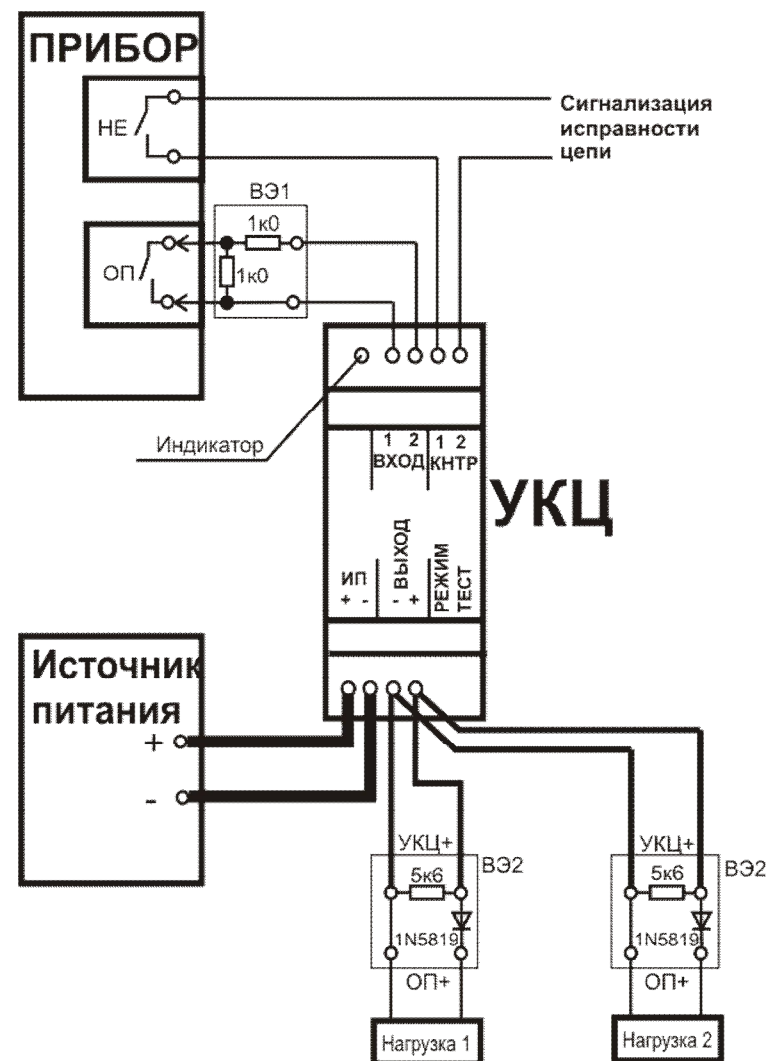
ПРИБОР

НЕ

Сигнализация исправности цепи

ВЭ1

1к0

ОП

1к0

Индикатор

1 2
ВХОД

1 2
КНТР

УКЦ

ИП
+ -

ВЫХОД
- +

РЕЖИМ
ТЕСТ

Источник питания

+

-

УКЦ+

ВЭ2

5к6

1N5819

ОП+

Нагрузка 1

УКЦ+

ВЭ2

5к6

1N5819

ОП+

Нагрузка 2